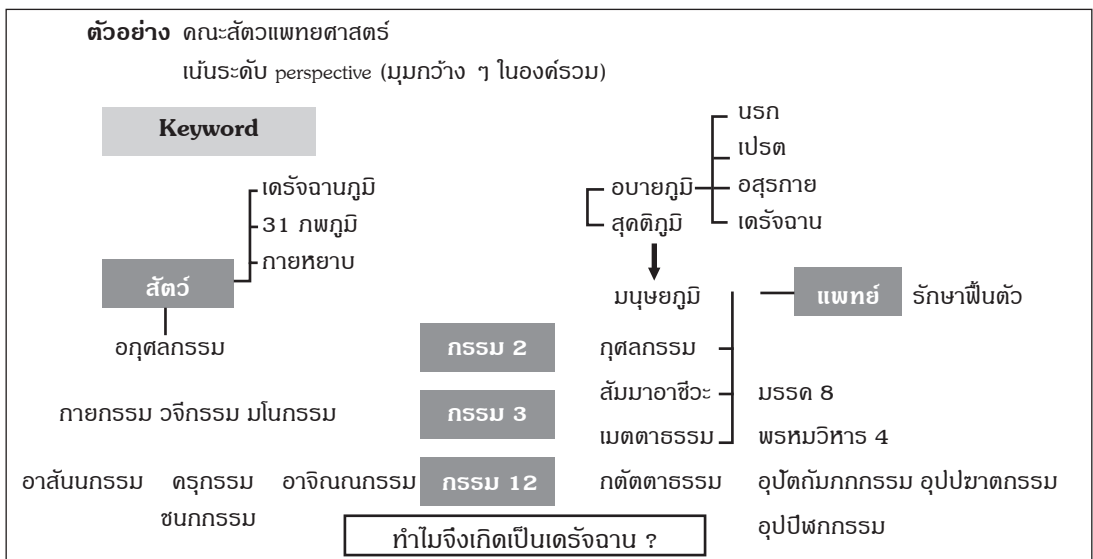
ตัวอย่าง คณะสัตวแพทยศาสตร์

เน้นระดับ perspective (มุมกว้าง ๆ ในองค์รวม)

Keyword

นรก
เปรต
อสุรกาย
เดรัจฉาน

อบายภูมิ
สุคติภูมิ

เดรัจฉานภูมิ
31 ภพภูมิ
กายหยาบ

สัตว์

มนุษยภูมิ

แพทย์ รักษาฟื้นตัว

อกุศลกรรม

กรรม 2

กุศลกรรม

สัมมาอาชีวะ

มรรค 8

กายกรรม วจีกรรม มโนกรรม

กรรม 3

เมตตาธรรม

พรหมวิหาร 4

อาสันนกรรม ครุกรรม อาจิณณกรรม

กรรม 12

กตัตตาธรรม

อุปัตถัมภกกรรม อุปฆาตกรรม

ชนกกรรม

ทำไมจึงเกิดเป็นเดรัจฉาน ?

อุปปีฬกกรรม